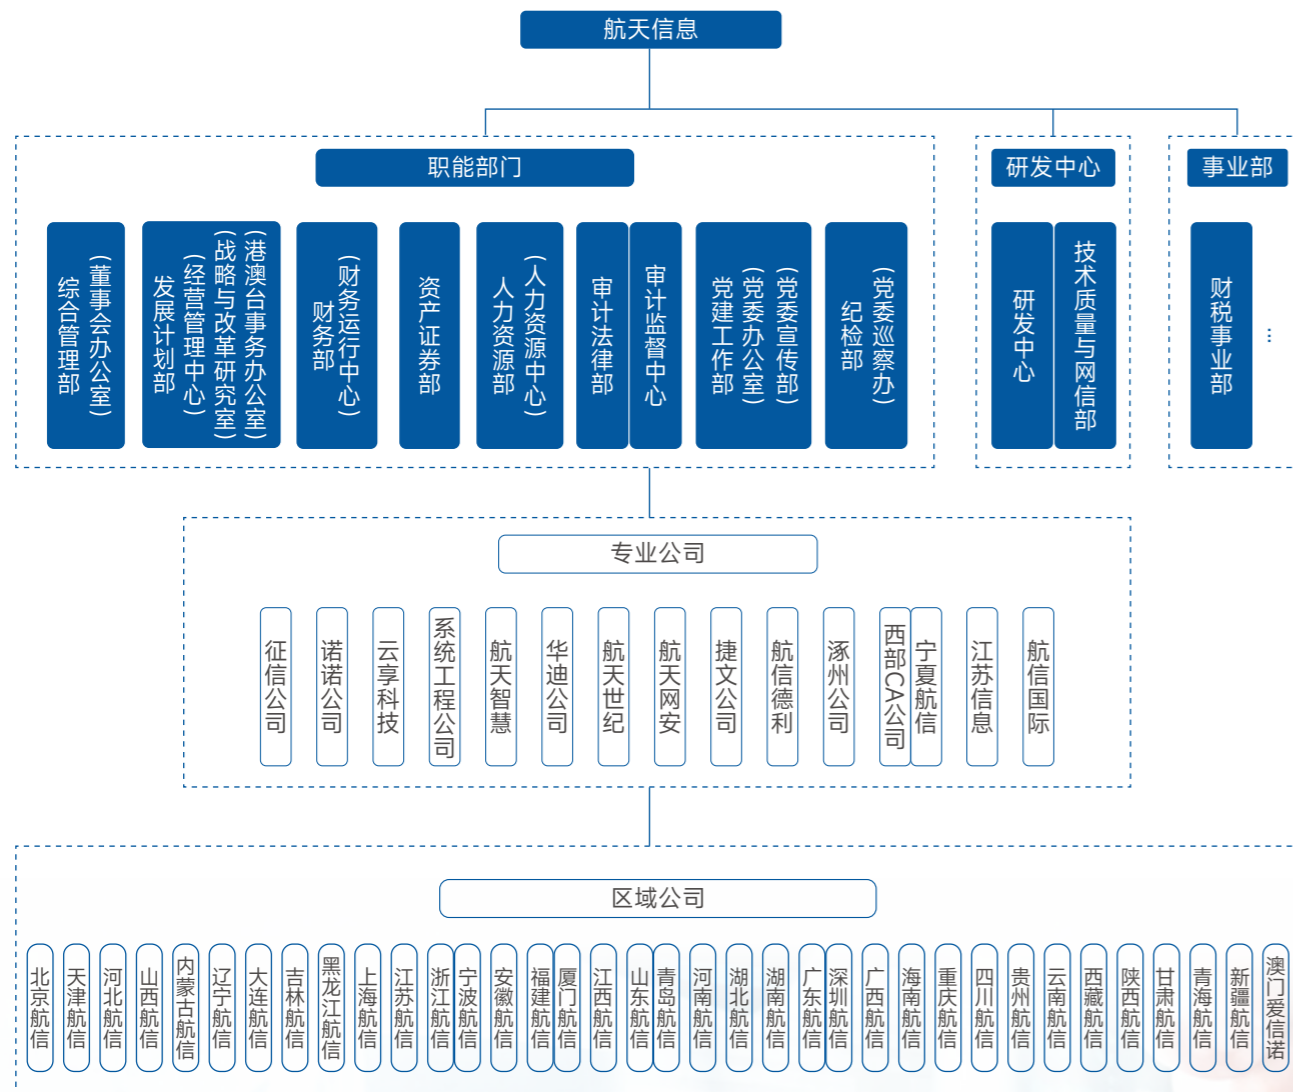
航天信息

职能部门

综合管理部（董事会办公室）

发展计划部（经营管理中心）（战略与改革研究室）（港澳台事务办公室）

财务部（财务运行中心）

资产证券部

人力资源部（人力资源中心）

审计法律部

审计监督中心

党建工作部（党委办公室）（党委宣传部）

纪检部（党委巡察办）

研发中心

研发中心

技术质量与网信部

事业部

财税事业部

⋮

专业公司

征信公司

诺诺公司

云享科技

系统工程公司

航天智慧

华迪公司

航天世纪

航天网安

捷文公司

航信德利

涿州公司

西部CA公司

宁夏航信

江苏信息

航信国际

区域公司

北京航信

天津航信

河北航信

山西航信

内蒙古航信

辽宁航信

大连航信

吉林航信

黑龙江航信

上海航信

江苏航信

浙江航信

宁波航信

安徽航信

福建航信

厦门航信

江西航信

山东航信

青岛航信

河南航信

湖北航信

湖南航信

广东航信

深圳航信

广西航信

海南航信

重庆航信

四川航信

贵州航信

云南航信

西藏航信

陕西航信

甘肃航信

青海航信

新疆航信

澳门爱信诺